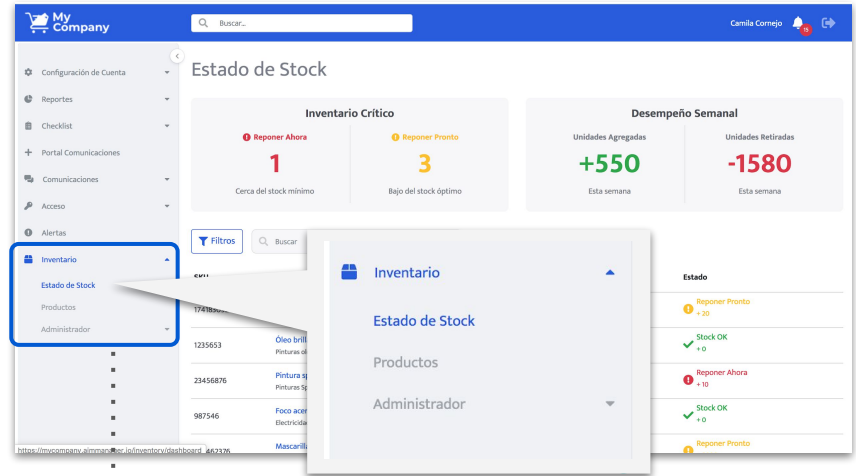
My Company

Buscar...

Camila Cornejo 15

Configuración de Cuenta
Reportes
Checklist
Portal Comunicaciones
Comunicaciones
Acceso
Alertas
Inventario
Estado de Stock
Productos
Administrador

Estado de Stock

Inventario Crítico

Reponer Ahora
1
Cerca del stock mínimo

Reponer Pronto
3
Bajo del stock óptimo

Desempeño Semanal

Unidades Agregadas
+550
Esta semana

Unidades Retiradas
-1580
Esta semana

Filtros

Buscar

| SKU | | Estado |
|---|---|---|
| 174185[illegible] | | Reponer Pronto + 20 |
| 1235653 | Óleo brill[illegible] Pinturas ol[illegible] | Stock OK + 0 |
| 23456876 | Pintura sp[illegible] Pinturas Sp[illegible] | Reponer Ahora + 10 |
| 987546 | Foco acer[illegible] Electricida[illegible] | Stock OK + 0 |
| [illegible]462376 | Mascarilla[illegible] | Reponer Pronto |

Inventario
Estado de Stock
Productos
Administrador

https://mycompany.aimman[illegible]er.io/inventory/dashboard